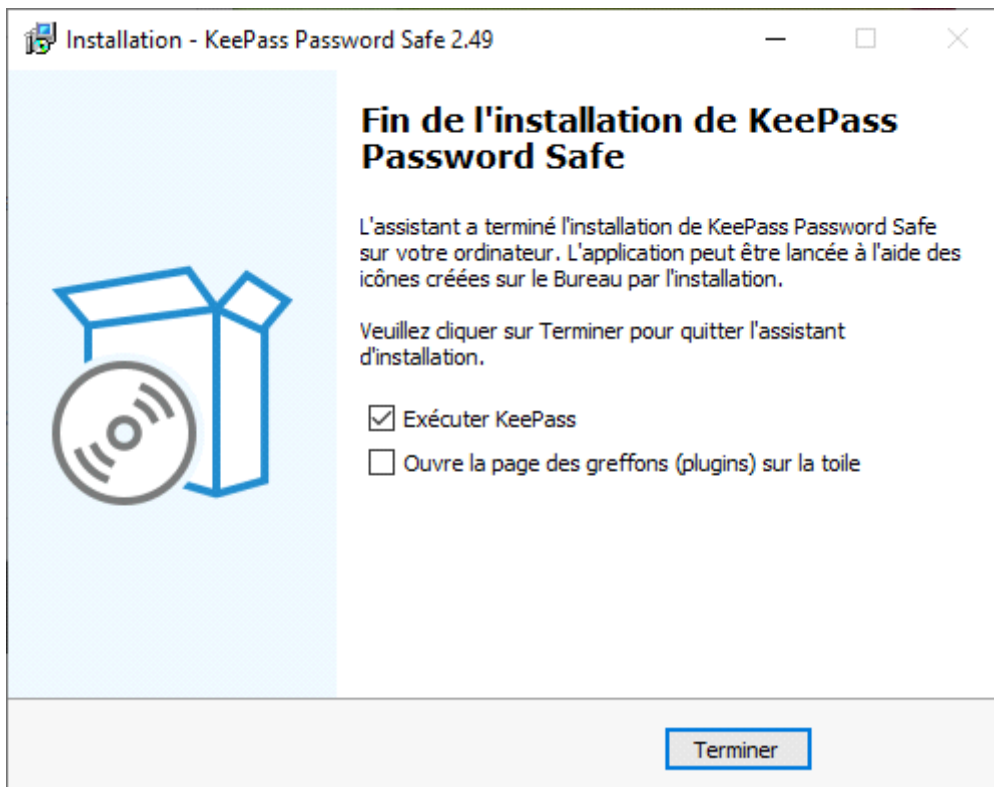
Installation - KeePass Password Safe 2.49

Fin de l'installation de KeePass Password Safe

L'assistant a terminé l'installation de KeePass Password Safe sur votre ordinateur. L'application peut être lancée à l'aide des icônes créées sur le Bureau par l'installation.

Veuillez cliquer sur Terminer pour quitter l'assistant d'installation.

☑ Exécuter KeePass

☐ Ouvre la page des greffons (plugins) sur la toile

Terminer